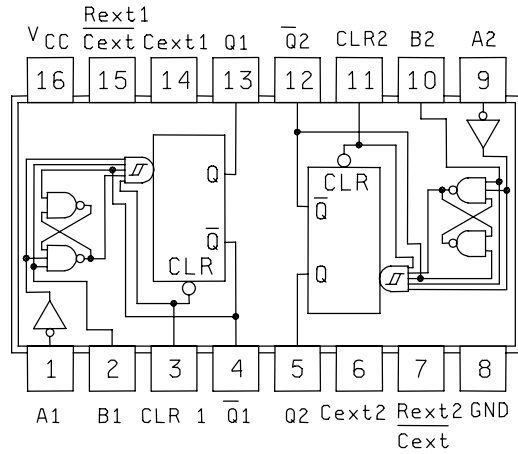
$V_{CC}$ Rext1/$\overline{\text{Cext}}$ Cext1 Q1 $\overline{\text{Q2}}$ CLR2 B2 A2

16 15 14 13 12 11 10 9

Q

$\overline{\text{Q}}$

CLR

CLR

$\overline{\text{Q}}$

Q

1 2 3 4 5 6 7 8

A1 B1 CLR 1 $\overline{\text{Q1}}$ Q2 Cext2 Rext2/$\overline{\text{Cext}}$ GND